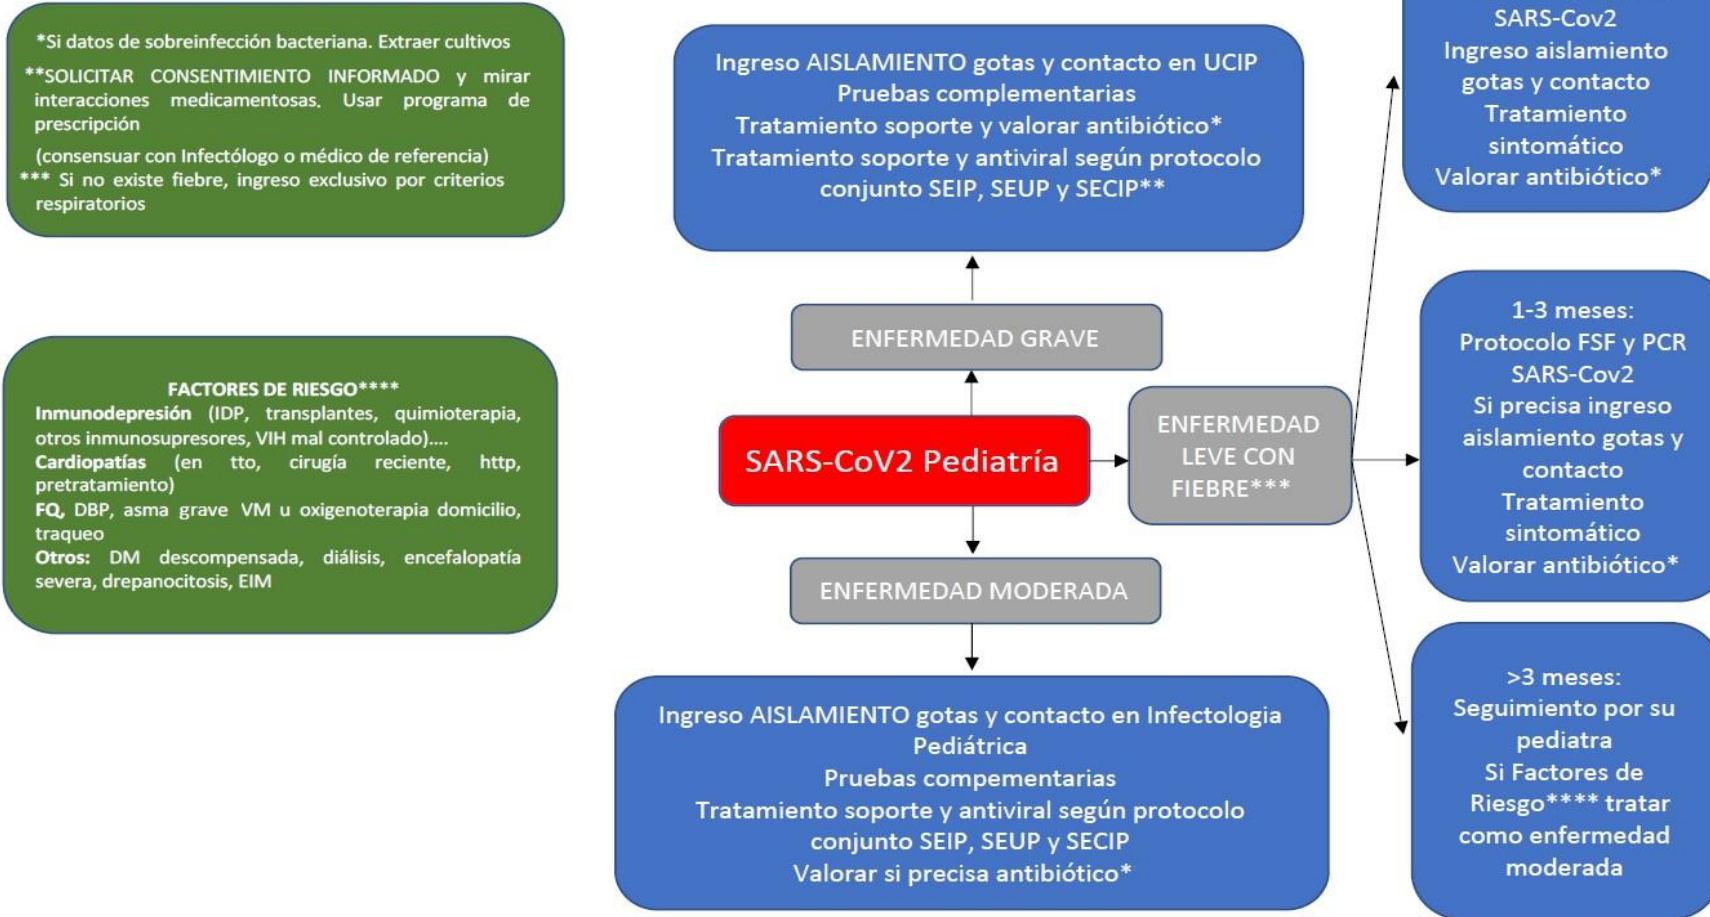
*Si datos de sobreinfección bacteriana. Extraer cultivos

**SOLICITAR CONSENTIMIENTO INFORMADO y mirar interacciones medicamentosas. Usar programa de prescripción

(consensuar con Infectólogo o médico de referencia)

*** Si no existe fiebre, ingreso exclusivo por criterios respiratorios

FACTORES DE RIESGO****
Inmunodepresión (IDP, transplantes, quimioterapia, otros inmunosupresores, VIH mal controlado)....
Cardiopatías (en tto, cirugía reciente, http, pretratamiento)
FQ, DBP, asma grave VM u oxigenoterapia domicilio, traqueo
Otros: DM descompensada, diálisis, encefalopatía severa, drepanocitosis, EIM

Ingreso AISLAMIENTO gotas y contacto en UCIP
Pruebas complementarias
Tratamiento soporte y valorar antibiótico*
Tratamiento soporte y antiviral según protocolo conjunto SEIP, SEUP y SECIP**

ENFERMEDAD GRAVE

SARS-CoV2 Pediatría

ENFERMEDAD LEVE CON FIEBRE***

ENFERMEDAD MODERADA

Ingreso AISLAMIENTO gotas y contacto en Infectologia Pediátrica
Pruebas compementarias
Tratamiento soporte y antiviral según protocolo conjunto SEIP, SEUP y SECIP
Valorar si precisa antibiótico*

SARS-Cov2
Ingreso aislamiento gotas y contacto
Tratamiento sintomático
Valorar antibiótico*

1-3 meses:
Protocolo FSF y PCR SARS-Cov2
Si precisa ingreso aislamiento gotas y contacto
Tratamiento sintomático
Valorar antibiótico*

>3 meses:
Seguimiento por su pediatra
Si Factores de Riesgo**** tratar como enfermedad moderada